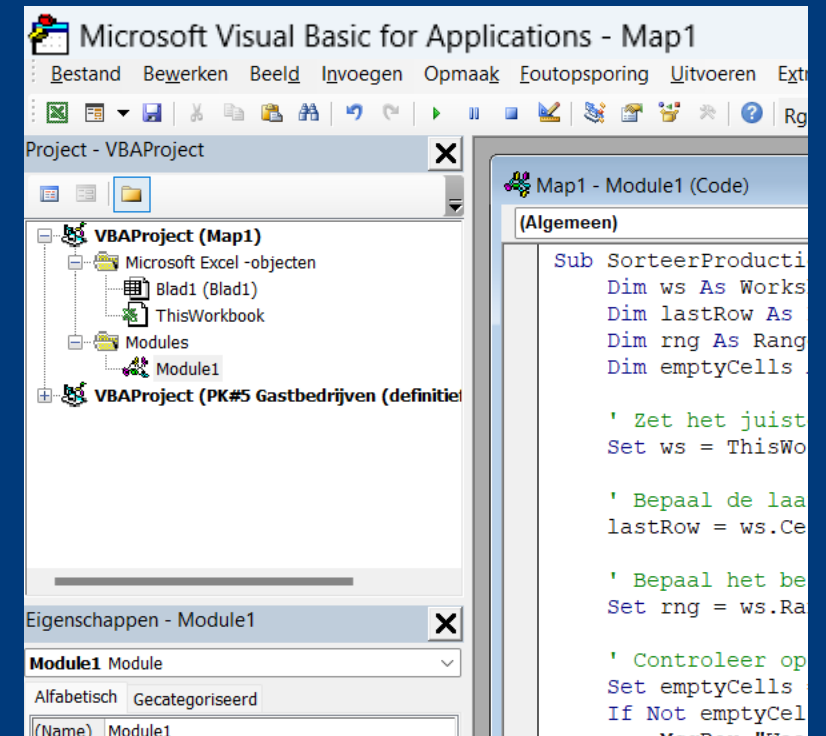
Microsoft Visual Basic for Applications - Map1

Bestand Bewerken Beeld Invoegen Opmaak Foutopsporing Uitvoeren Extr

Rg

Project - VBAProject

VBAProject (Map1)
Microsoft Excel -objecten
Blad1 (Blad1)
ThisWorkbook
Modules
Module1
VBAProject (PK#5 Gastbedrijven (definitie

Eigenschappen - Module1

Module1 Module

Alfabetisch Gecategoriseerd

(Name) Module1

Map1 - Module1 (Code)

(Algemeen)

Sub SorteerProducti
Dim ws As Works
Dim lastRow As
Dim rng As Rang
Dim emptyCells

' Zet het juist
Set ws = ThisWo

' Bepaal de laa
lastRow = ws.Ce

' Bepaal het be
Set rng = ws.Ra

' Controleer op
Set emptyCells
If Not emptyCel
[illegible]